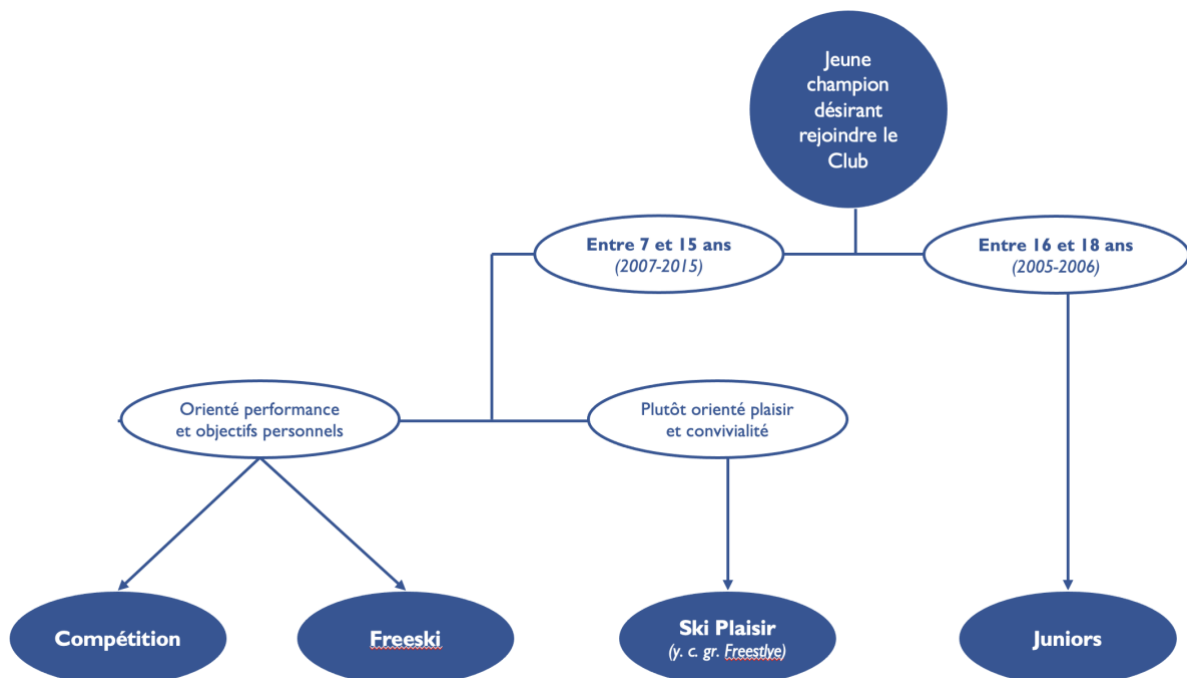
Jeune champion désirant rejoindre le Club

Entre 7 et 15 ans
(2007-2015)

Entre 16 et 18 ans
(2005-2006)

Orienté performance et objectifs personnels

Plutôt orienté plaisir et convivialité

Compétition

Freeski

Ski Plaisir
(y. c. gr. Freestlye)

Juniors